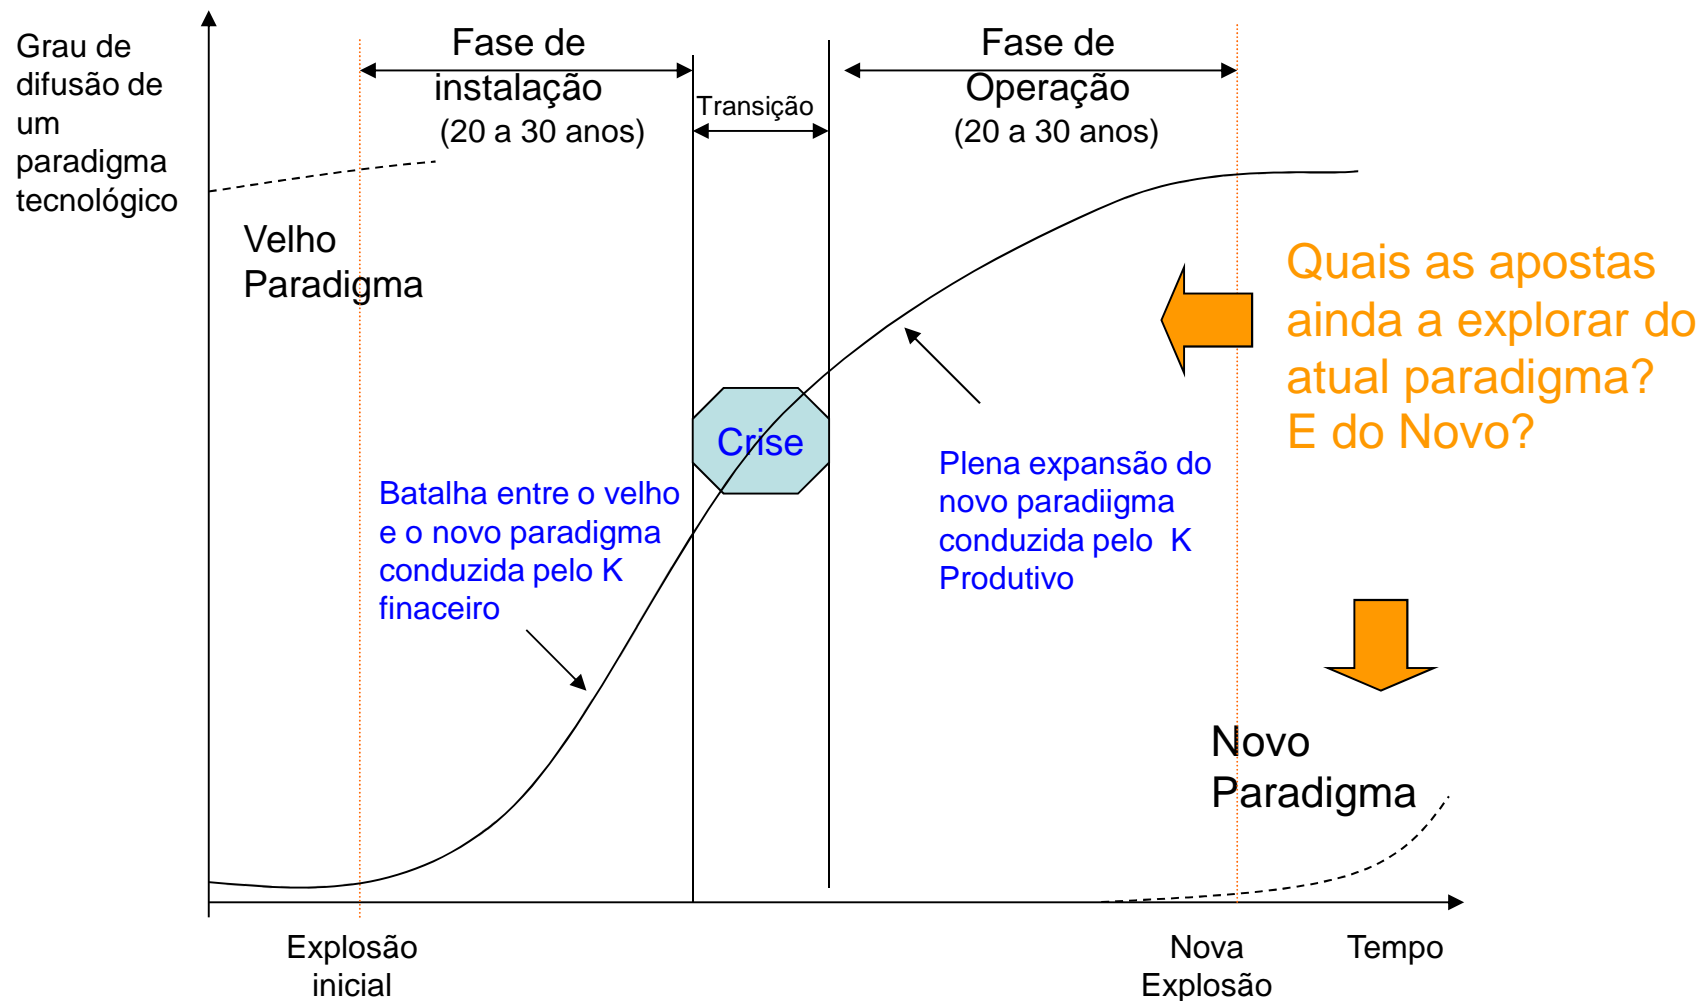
Grau de difusão de um paradigma tecnológico

Fase de instalação
(20 a 30 anos)

Transição

Fase de Operação
(20 a 30 anos)

Velho Paradigma

Quais as apostas ainda a explorar do atual paradigma? E do Novo?

Crise

Batalha entre o velho e o novo paradigma conduzida pelo K finaceiro

Plena expansão do novo paradiigma conduzida pelo K Produtivo

Novo Paradigma

Explosão inicial

Nova Explosão

Tempo